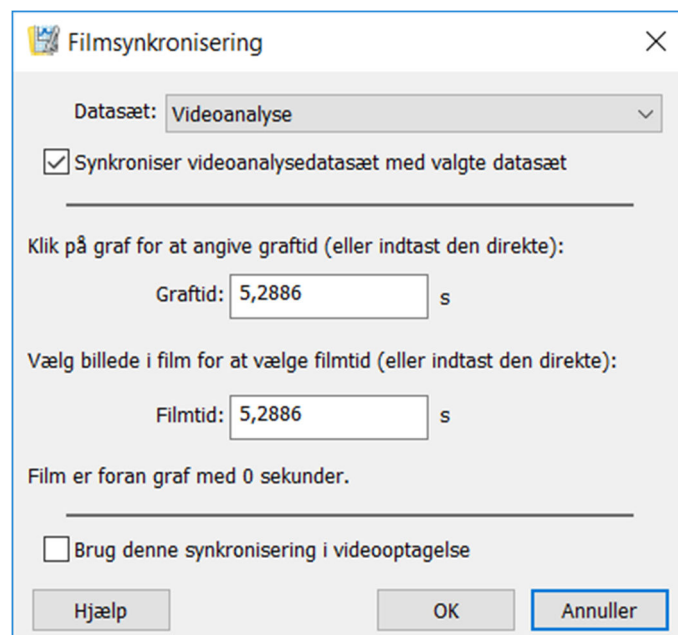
Filmsynkronisering

Datasæt: Videoanalyse

Synkroniser videoanalysedatasæt med valgte datasæt

Klik på graf for at angive graftid (eller indtast den direkte):

Graftid: 5,2886 s

Vælg billede i film for at vælge filmtid (eller indtast den direkte):

Filmtid: 5,2886 s

Film er foran graf med 0 sekunder.

Brug denne synkronisering i videooptagelse

Hjælp OK Annuller